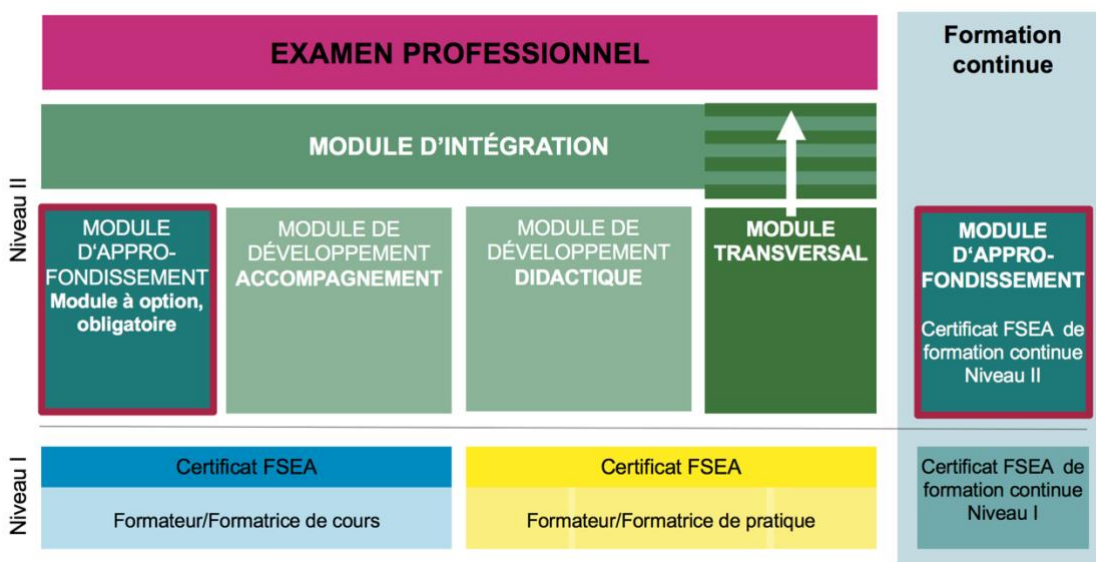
EXAMEN PROFESSIONNEL

Formation continue

Niveau II

MODULE D'INTÉGRATION

MODULE D'APPROFONDISSEMENT
Module à option, obligatoire

MODULE DE DÉVELOPPEMENT
ACCOMPAGNEMENT

MODULE DE DÉVELOPPEMENT
DIDACTIQUE

MODULE TRANSVERSAL

MODULE D'APPROFONDISSEMENT
Certificat FSEA de formation continue Niveau II

Niveau I

Certificat FSEA
Formateur/Formatrice de cours

Certificat FSEA
Formateur/Formatrice de pratique

Certificat FSEA de formation continue Niveau I